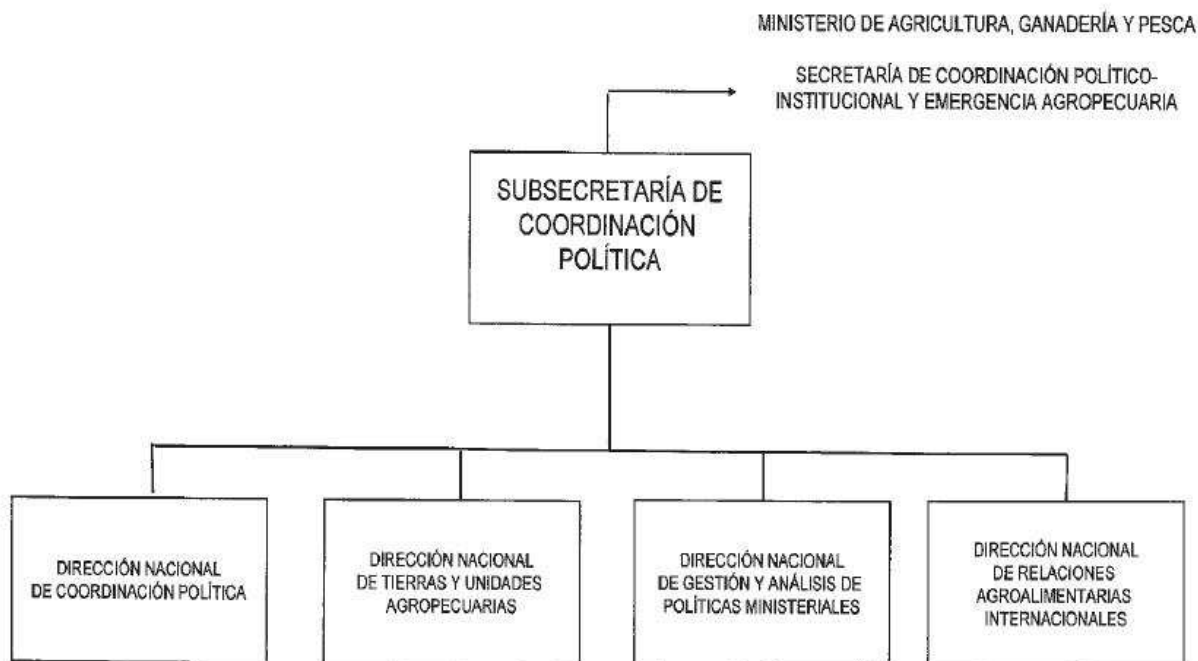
MINISTERIO DE AGRICULTURA, GANADERÍA Y PESCA

SECRETARÍA DE COORDINACIÓN POLÍTICO-INSTITUCIONAL Y EMERGENCIA AGROPECUARIA

SUBSECRETARÍA DE COORDINACIÓN POLÍTICA

DIRECCIÓN NACIONAL DE COORDINACIÓN POLÍTICA

DIRECCIÓN NACIONAL DE TIERRAS Y UNIDADES AGROPECUARIAS

DIRECCIÓN NACIONAL DE GESTIÓN Y ANÁLISIS DE POLÍTICAS MINISTERIALES

DIRECCIÓN NACIONAL DE RELACIONES AGROALIMENTARIAS INTERNACIONALES